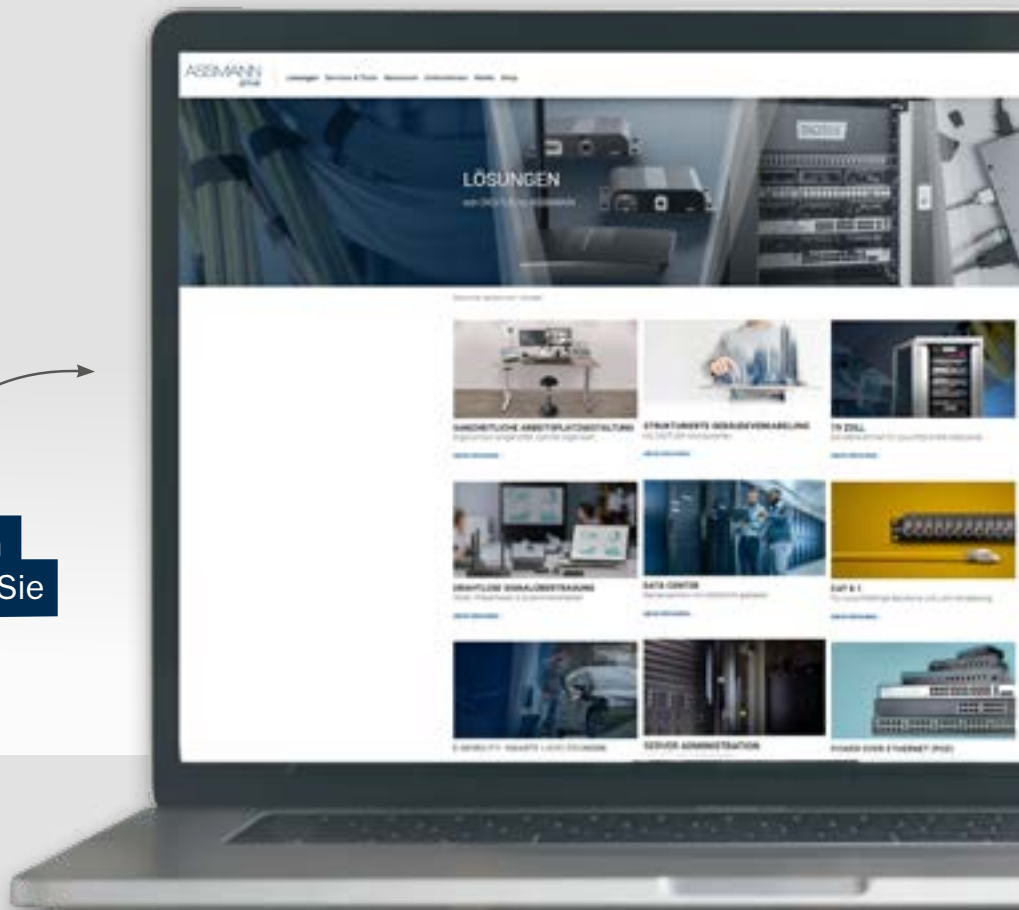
n
Sie

ASSMANN
group

Lösungen Services & Tools Ressourcen Unternehmen Media Shop

LÖSUNGEN
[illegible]

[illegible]

GANZHEITLICHE ARBEITSPLATZGESTALTUNG
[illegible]

STRUKTURIERTE GEBÄUDEVERKABELUNG
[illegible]

19 ZOLL
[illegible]

DRAHTLOSE SIGNALÜBERTRAGUNG
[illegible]

DATA CENTER
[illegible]

CAT 8.1
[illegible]

E-MOBILITY: SMARTE LADELÖSUNGEN

SERVER ADMINISTRATION

POWER OVER ETHERNET (POE)